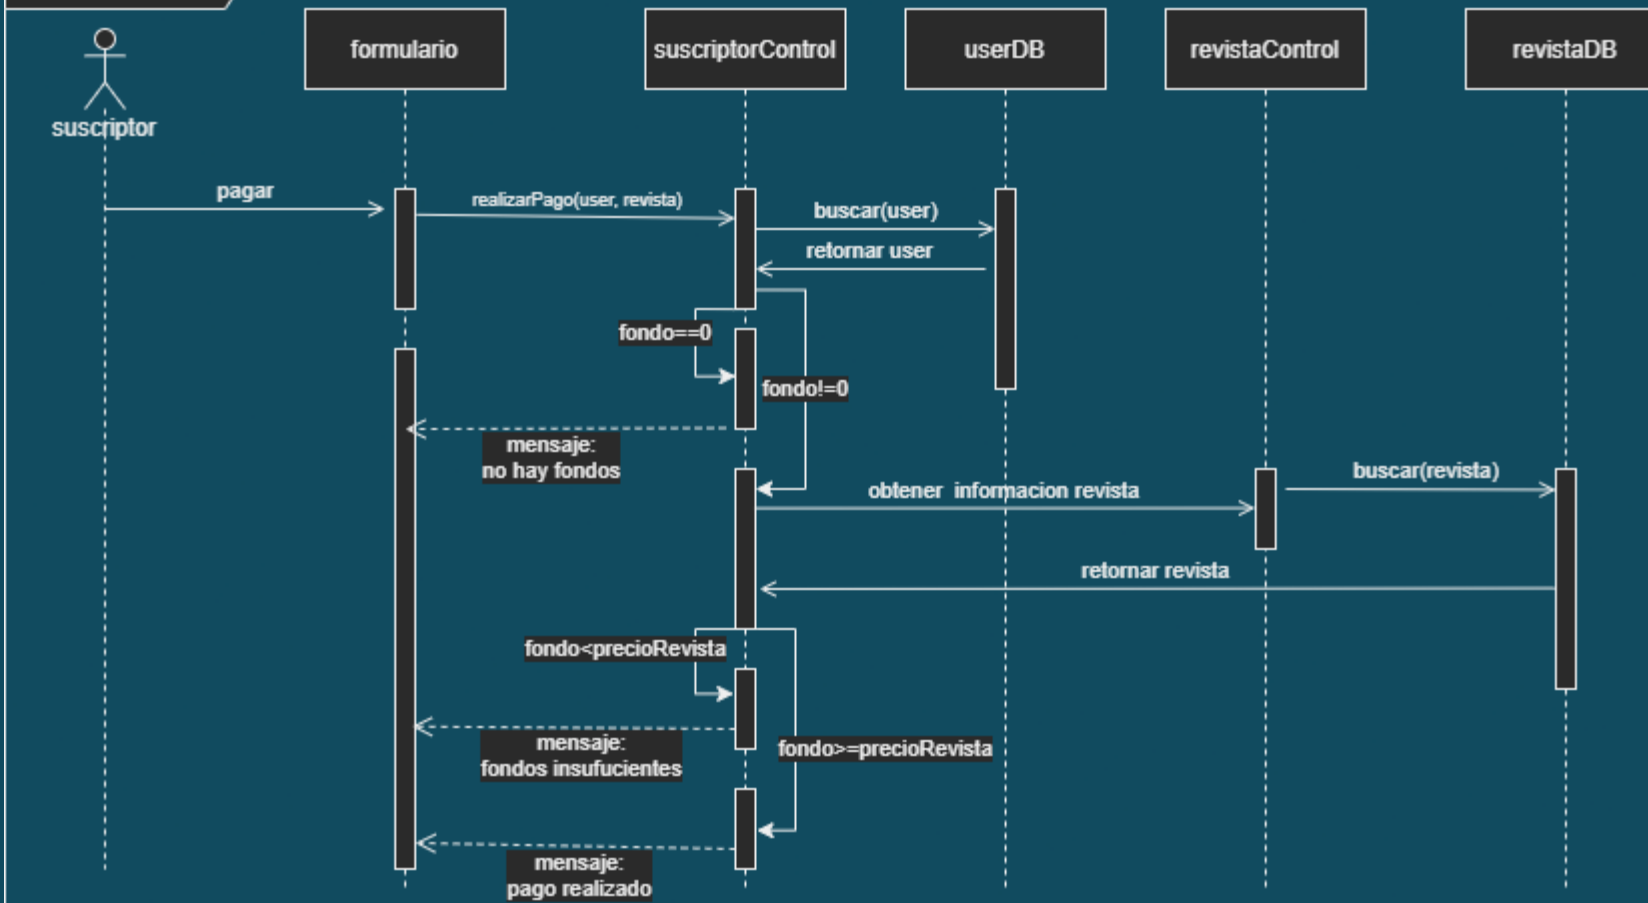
suscriptor

formulario

suscriptorControl

userDB

revistaControl

revistaDB

pagar

realizarPago(user, revista)

buscar(user)

retornar user

fondo==0

fondo!=0

mensaje: no hay fondos

obtener informacion revista

buscar(revista)

retornar revista

fondo<precioRevista

mensaje: fondos insufucientes

fondo>=precioRevista

mensaje: pago realizado